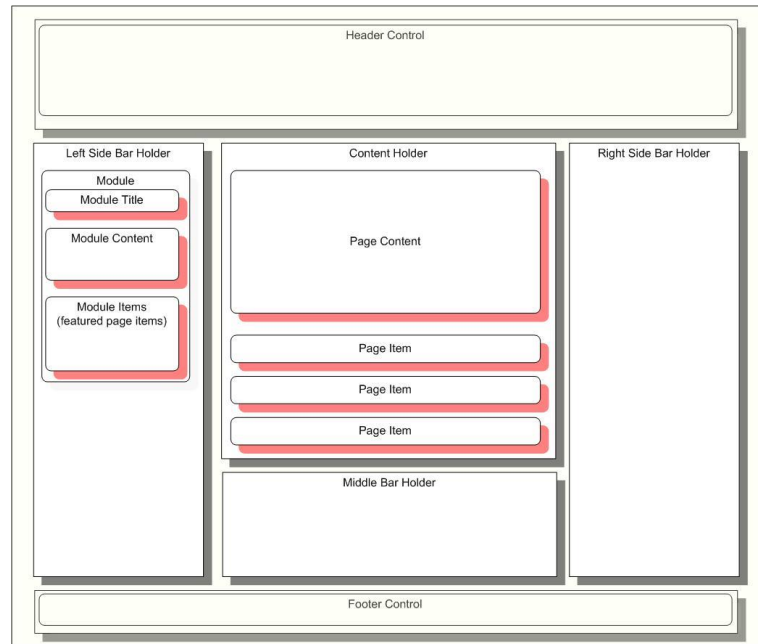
Header Control

Left Side Bar Holder

Module

Module Title

Module Content

Module Items (featured page items)

Content Holder

Page Content

Page Item

Page Item

Page Item

Right Side Bar Holder

Middle Bar Holder

Footer Control